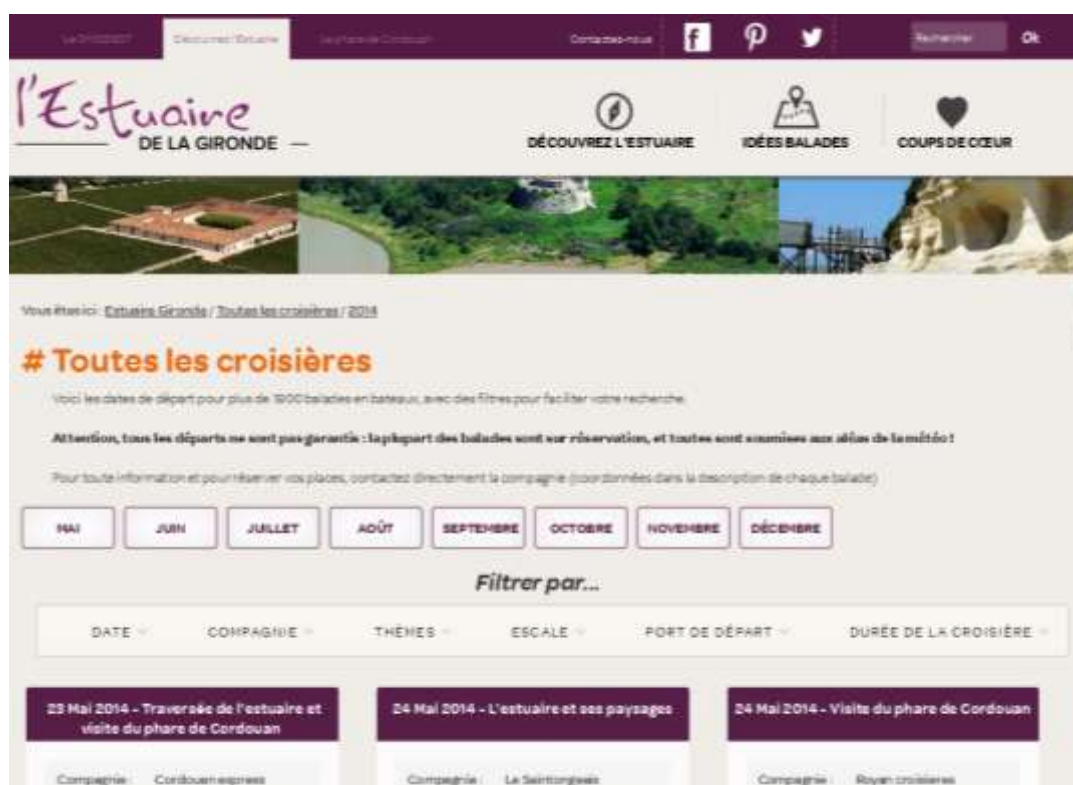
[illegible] Découvrez l'Estuaire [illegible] Contactez-nous Rechercher Ok

l'Estuaire DE LA GIRONDE

DÉCOUVREZ L'ESTUAIRE IDÉES BALADES COUPS DE CŒUR

Vous êtes ici : Estuaire Gironde / Toutes les croisières / 2014

# Toutes les croisières

Voici les dates de départ pour plus de 1900 balades en bateaux, avec des filtres pour faciliter votre recherche.

Attention, tous les départs ne sont pas garantis : la plupart des balades sont sur réservation, et toutes sont soumises aux aléas de la météo !

Pour toute information et pour réserver vos places, contactez directement la compagnie (coordonnées dans la description de chaque balade)

MAI JUIN JUILLET AOÛT SEPTEMBRE OCTOBRE NOVEMBRE DÉCEMBRE

Filtrer par...

DATE COMPAGNIE THÈMES ESCALE PORT DE DÉPART DURÉE DE LA CROISIÈRE

23 Mai 2014 - Traversée de l'estuaire et visite du phare de Cordouan

Compagnie : Cordouan express

24 Mai 2014 - L'estuaire et ses paysages

Compagnie : Le Saintongeais

24 Mai 2014 - Visite du phare de Cordouan

Compagnie : Royan croisières